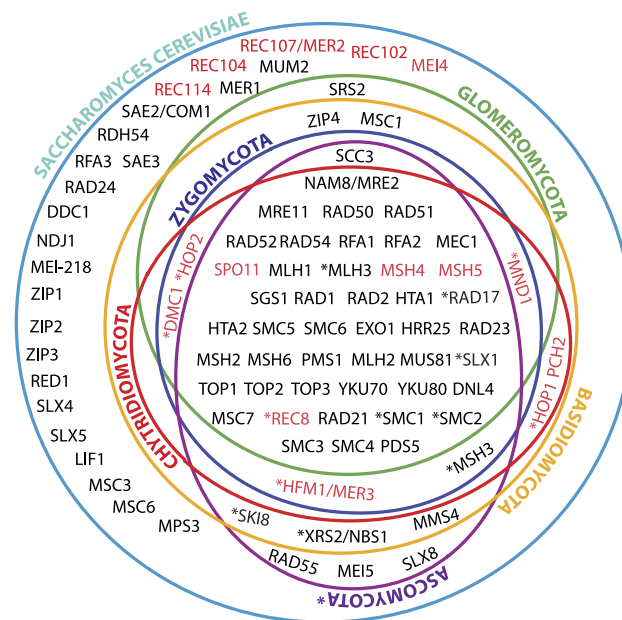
SACCHAROMYCES CEREVISIAE

REC107/MER2 REC102
REC104 MUM2 MEI4
REC114 MER1
SAE2/COM1
RDH54
RFA3 SAE3
RAD24
DDC1
NDJ1
MEI-218
ZIP1
ZIP2
ZIP3
RED1
SLX4
SLX5
LIF1
MSC3
MSC6
MPS3

GLOMEROMYCOTA
SRS2
ZIP4 MSC1

ZYGOMYCOTA
SCC3
NAM8/MRE2
MRE11 RAD50 RAD51
RAD52 RAD54 RFA1 RFA2 MEC1
SPO11 MLH1 *MLH3 MSH4 MSH5
SGS1 RAD1 RAD2 HTA1 *RAD17
HTA2 SMC5 SMC6 EXO1 HRR25 RAD23
MSH2 MSH6 PMS1 MLH2 MUS81 *SLX1
TOP1 TOP2 TOP3 YKU70 YKU80 DNL4
MSC7 *REC8 RAD21 *SMC1 *SMC2
SMC3 SMC4 PDS5

*DMC1 *HOP2
*MND1
*HOP1 PCH2

CHYTRIDIOMYCOTA
*MSH3
*HFM1/MER3
*SKI8 MMS4
*XRS2/NBS1
RAD55 MEI5 SLX8

BASIDIOMYCOTA
ASCOMYCOTA*